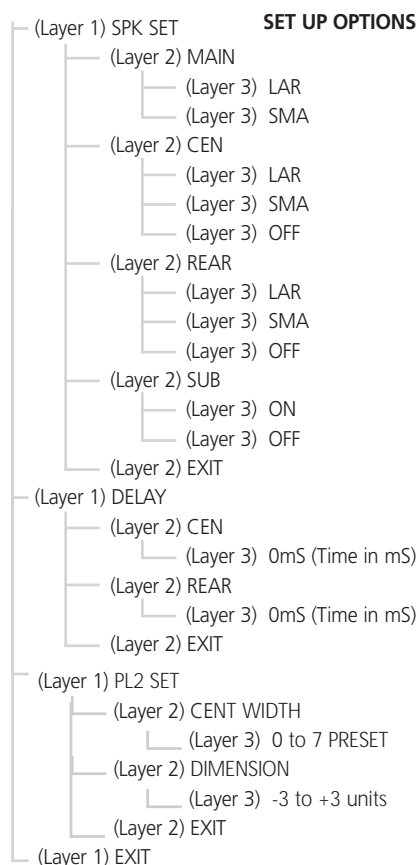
SET UP OPTIONS

(Layer 1) SPK SET
(Layer 2) MAIN
(Layer 3) LAR
(Layer 3) SMA
(Layer 2) CEN
(Layer 3) LAR
(Layer 3) SMA
(Layer 3) OFF
(Layer 2) REAR
(Layer 3) LAR
(Layer 3) SMA
(Layer 3) OFF
(Layer 2) SUB
(Layer 3) ON
(Layer 3) OFF
(Layer 2) EXIT
(Layer 1) DELAY
(Layer 2) CEN
(Layer 3) 0mS (Time in mS)
(Layer 2) REAR
(Layer 3) 0mS (Time in mS)
(Layer 2) EXIT
(Layer 1) PL2 SET
(Layer 2) CENT WIDTH
(Layer 3) 0 to 7 PRESET
(Layer 2) DIMENSION
(Layer 3) -3 to +3 units
(Layer 2) EXIT
(Layer 1) EXIT